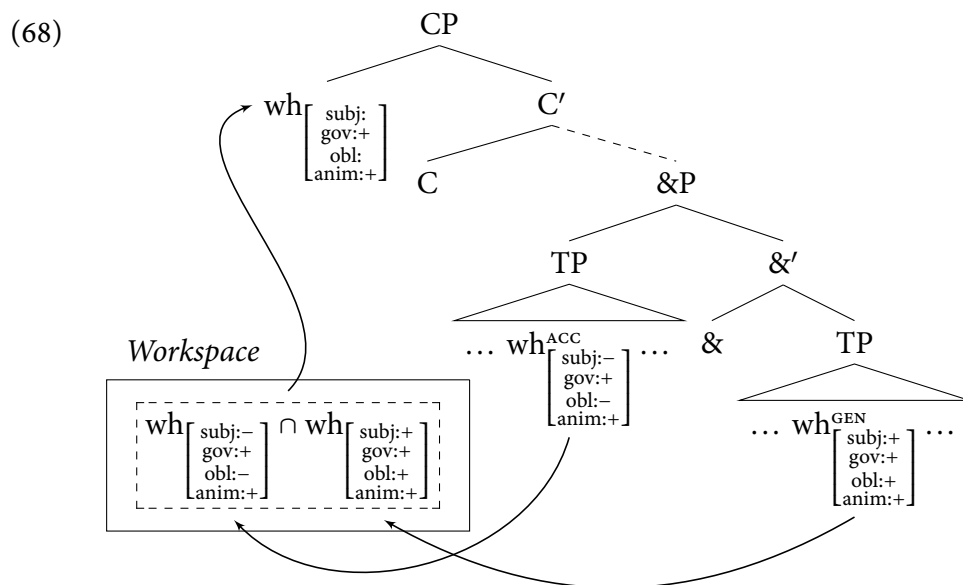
(68)

CP

$\text{wh}_{\begin{bmatrix}\text{subj:}\\\text{gov:+}\\\text{obl:}\\\text{anim:+}\end{bmatrix}}$

C′

C

&P

TP

&′

… $\text{wh}^{\text{ACC}}_{\begin{bmatrix}\text{subj:–}\\\text{gov:+}\\\text{obl:–}\\\text{anim:+}\end{bmatrix}}$ …

&

TP

… $\text{wh}^{\text{GEN}}_{\begin{bmatrix}\text{subj:+}\\\text{gov:+}\\\text{obl:+}\\\text{anim:+}\end{bmatrix}}$ …

*Workspace*

$\text{wh}_{\begin{bmatrix}\text{subj:–}\\\text{gov:+}\\\text{obl:–}\\\text{anim:+}\end{bmatrix}} \cap \text{wh}_{\begin{bmatrix}\text{subj:+}\\\text{gov:+}\\\text{obl:+}\\\text{anim:+}\end{bmatrix}}$